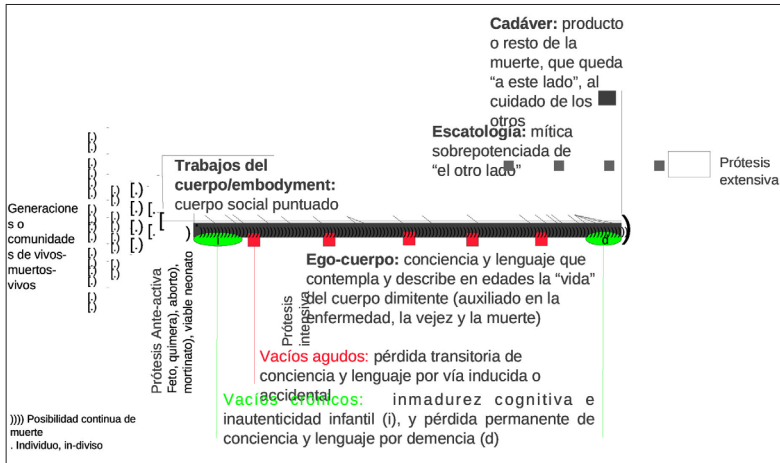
Cadáver: producto o resto de la muerte, que queda “a este lado”, al cuidado de los otros

Escatología: mítica sobrepotenciada de “el otro lado”

Prótesis extensiva

Trabajos del cuerpo/embodyment: cuerpo social puntuado

Generaciones o comunidades de vivos-muertos-vivos

Prótesis Ante-activa
Feto, quimera), aborto), mortinato), viable neonato

i

d

Ego-cuerpo: conciencia y lenguaje que contempla y describe en edades la “vida” del cuerpo dimitente (auxiliado en la enfermedad, la vejez y la muerte)

Prótesis intensiva

Vacíos agudos: pérdida transitoria de conciencia y lenguaje por vía inducida o accidental

Vacíos crónicos: inmadurez cognitiva e inautenticidad infantil (i), y pérdida permanente de conciencia y lenguaje por demencia (d)

)))) Posibilidad continua de muerte
. Individuo, in-diviso